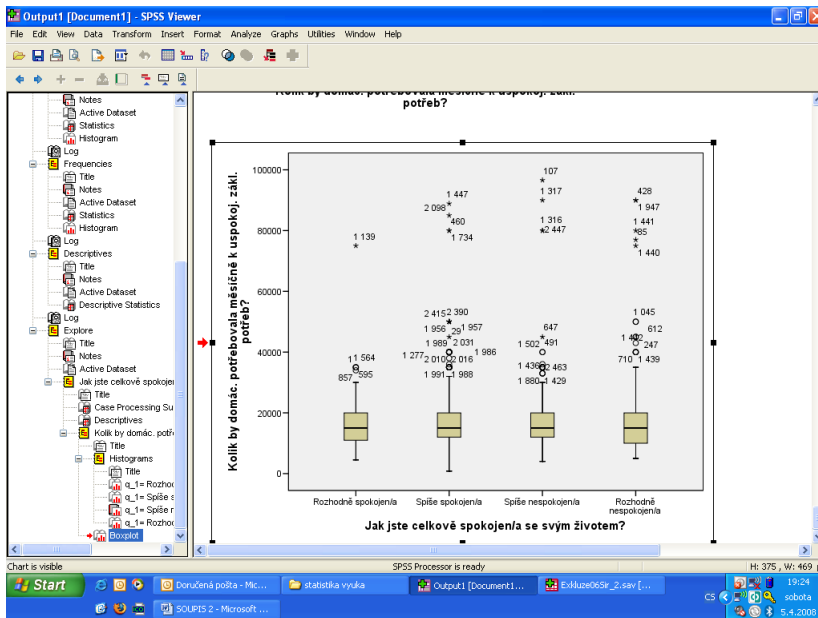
Output1 [Document1] - SPSS Viewer

File Edit View Data Transform Insert Format Analyze Graphs Utilities Window Help

Notes
Active Dataset
Statistics
Histogram
Log
Frequencies
Title
Notes
Active Dataset
Statistics
Histogram
Log
Descriptives
Title
Notes
Active Dataset
Descriptive Statistics
Log
Explore
Title
Notes
Active Dataset
Jak jste celkově spokojen
Title
Case Processing Su
Descriptives
Kolik by domác. potř
Title
Histograms
Title
q_1= Rozhod
q_1= Spíše s
q_1= Spíše n
q_1= Rozhod
Boxplot

Kolik by domác. potřebovala měsíčně k uspokoj. zákl. potřeb?

Kolik by domác. potřebovala měsíčně k uspokoj. zákl. potřeb?

100000
80000
60000
40000
20000
0

1 139
1 564
857 595

1 447
2 098
460
1 734
2 415 2 390
1 956 29 1 957
1 989 2 031
1 277 2 010 2 016 1 986
1 991 1 988

107
1 317
1 316
2 447
647
1 502 491
1 436 2 463
1 880 1 429

428
1 947
1 441
85
1 440
1 045
612
1 402
247
710 1 439

Rozhodně spokojen/a
Spíše spokojen/a
Spíše nespokojen/a
Rozhodně nespokojen/a

Jak jste celkově spokojen/a se svým životem?

Chart is visible
SPSS Processor is ready
H: 375 , W: 469

Start
Doručená pošta - Mic...
statistika vyuka
Output1 [Document1...
Exkluze06Sir_2.sav [...
SOUPIS 2 - Microsoft ...
CS
19:24
sobota
5.4.2008